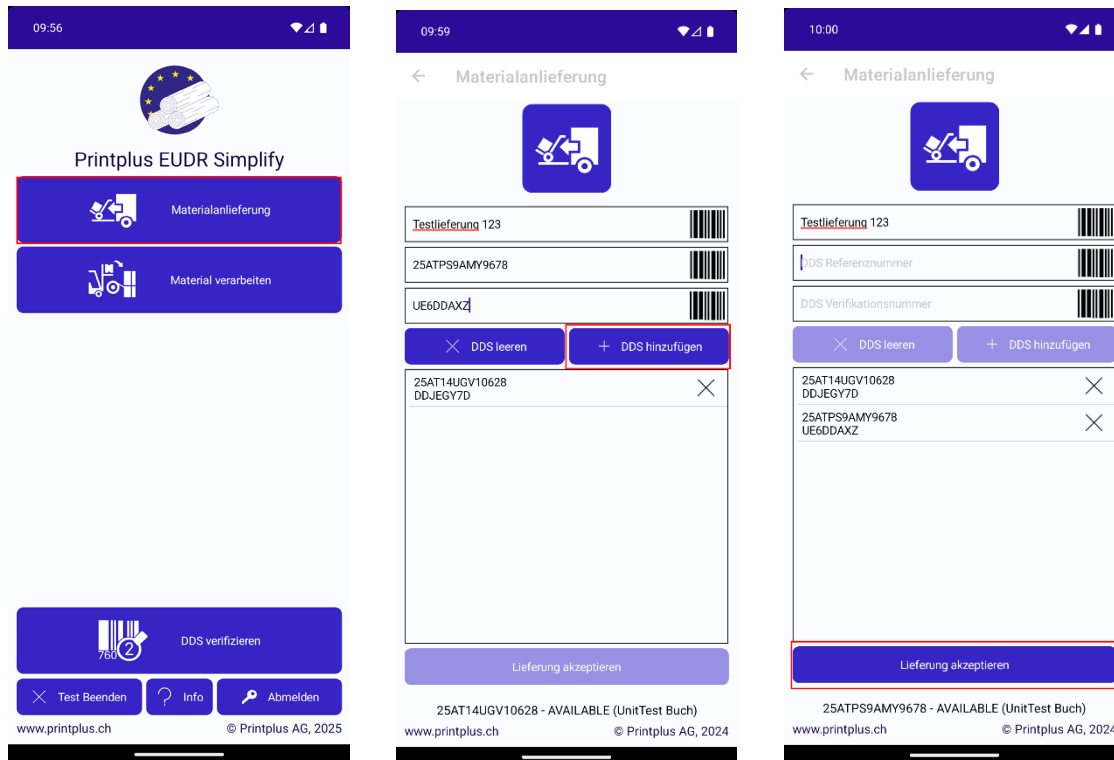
09:56

Printplus EUDR Simplify

Materialanlieferung

Material verarbeiten

760 2

DDS verifizieren

Test Beenden

Info

Abmelden

www.printplus.ch © Printplus AG, 2025

09:59

Materialanlieferung

Testlieferung 123

25ATPS9AMY9678

UE6DDAXZ

DDS leeren

DDS hinzufügen

25AT14UGV10628
DDJEGY7D

Lieferung akzeptieren

25AT14UGV10628 - AVAILABLE (UnitTest Buch)

www.printplus.ch © Printplus AG, 2024

10:00

Materialanlieferung

Testlieferung 123

DDS Referenznummer

DDS Verifikationsnummer

DDS leeren

DDS hinzufügen

25AT14UGV10628
DDJEGY7D

25ATPS9AMY9678
UE6DDAXZ

Lieferung akzeptieren

25ATPS9AMY9678 - AVAILABLE (UnitTest Buch)

www.printplus.ch © Printplus AG, 2024